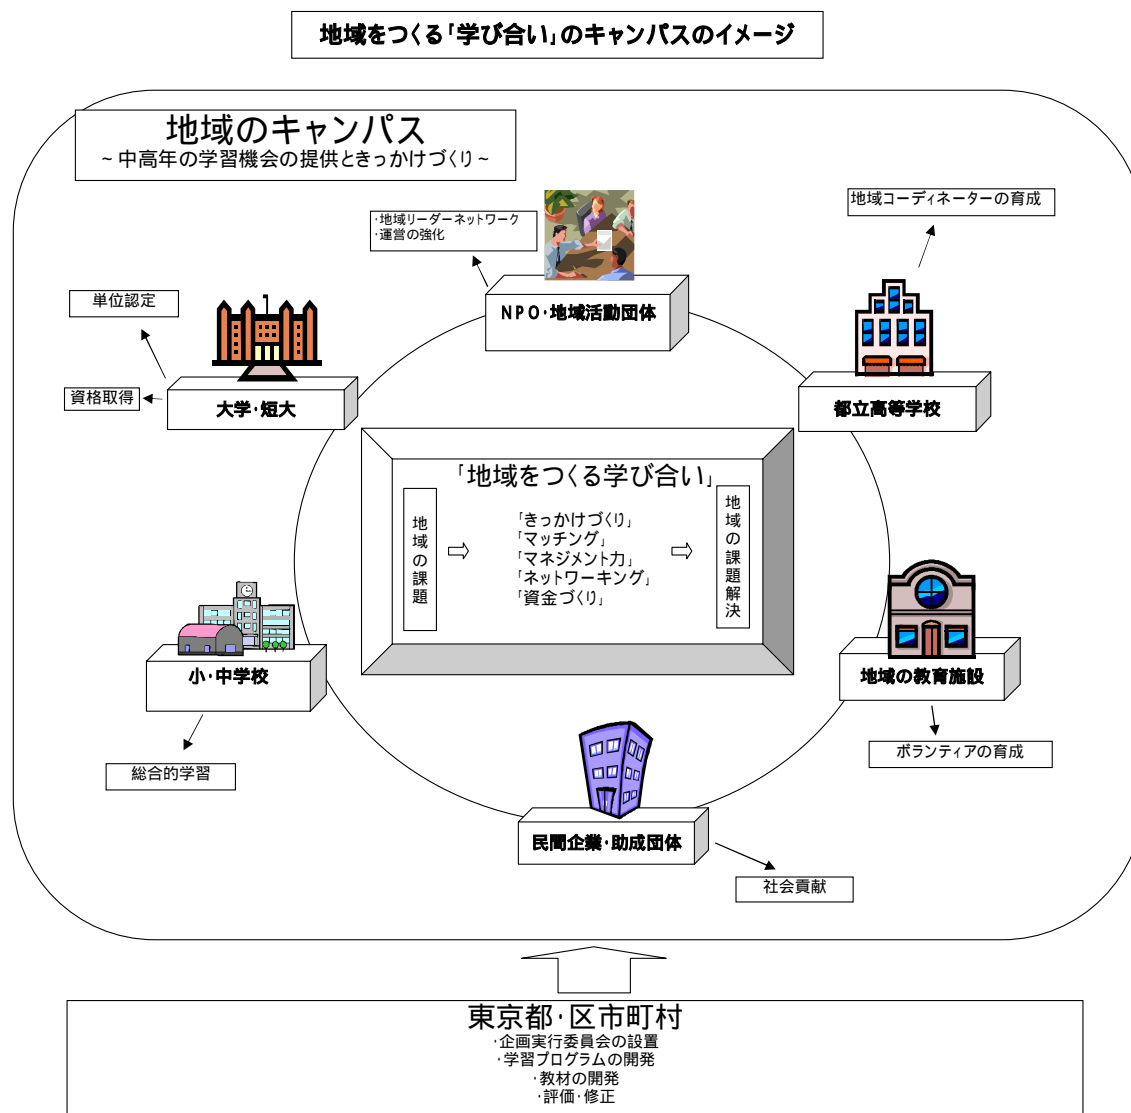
地域をつくる「学び合い」のキャンパスのイメージ

地域のキャンパス
～中高年の学習機会の提供ときっかけづくり～

・地域リーダーネットワーク
・運営の強化

NPO・地域活動団体

地域コーディネーターの育成

都立高等学校

単位認定

資格取得

大学・短大

「地域をつくる学び合い」

地域の課題

⇨

「きっかけづくり」
「マッチング」
「マネジメント力」
「ネットワーキング」
「資金づくり」

⇨

地域の課題解決

小・中学校

総合的学習

地域の教育施設

ボランティアの育成

民間企業・助成団体

社会貢献

東京都・区市町村
・企画実行委員会の設置
・学習プログラムの開発
・教材の開発
・評価・修正